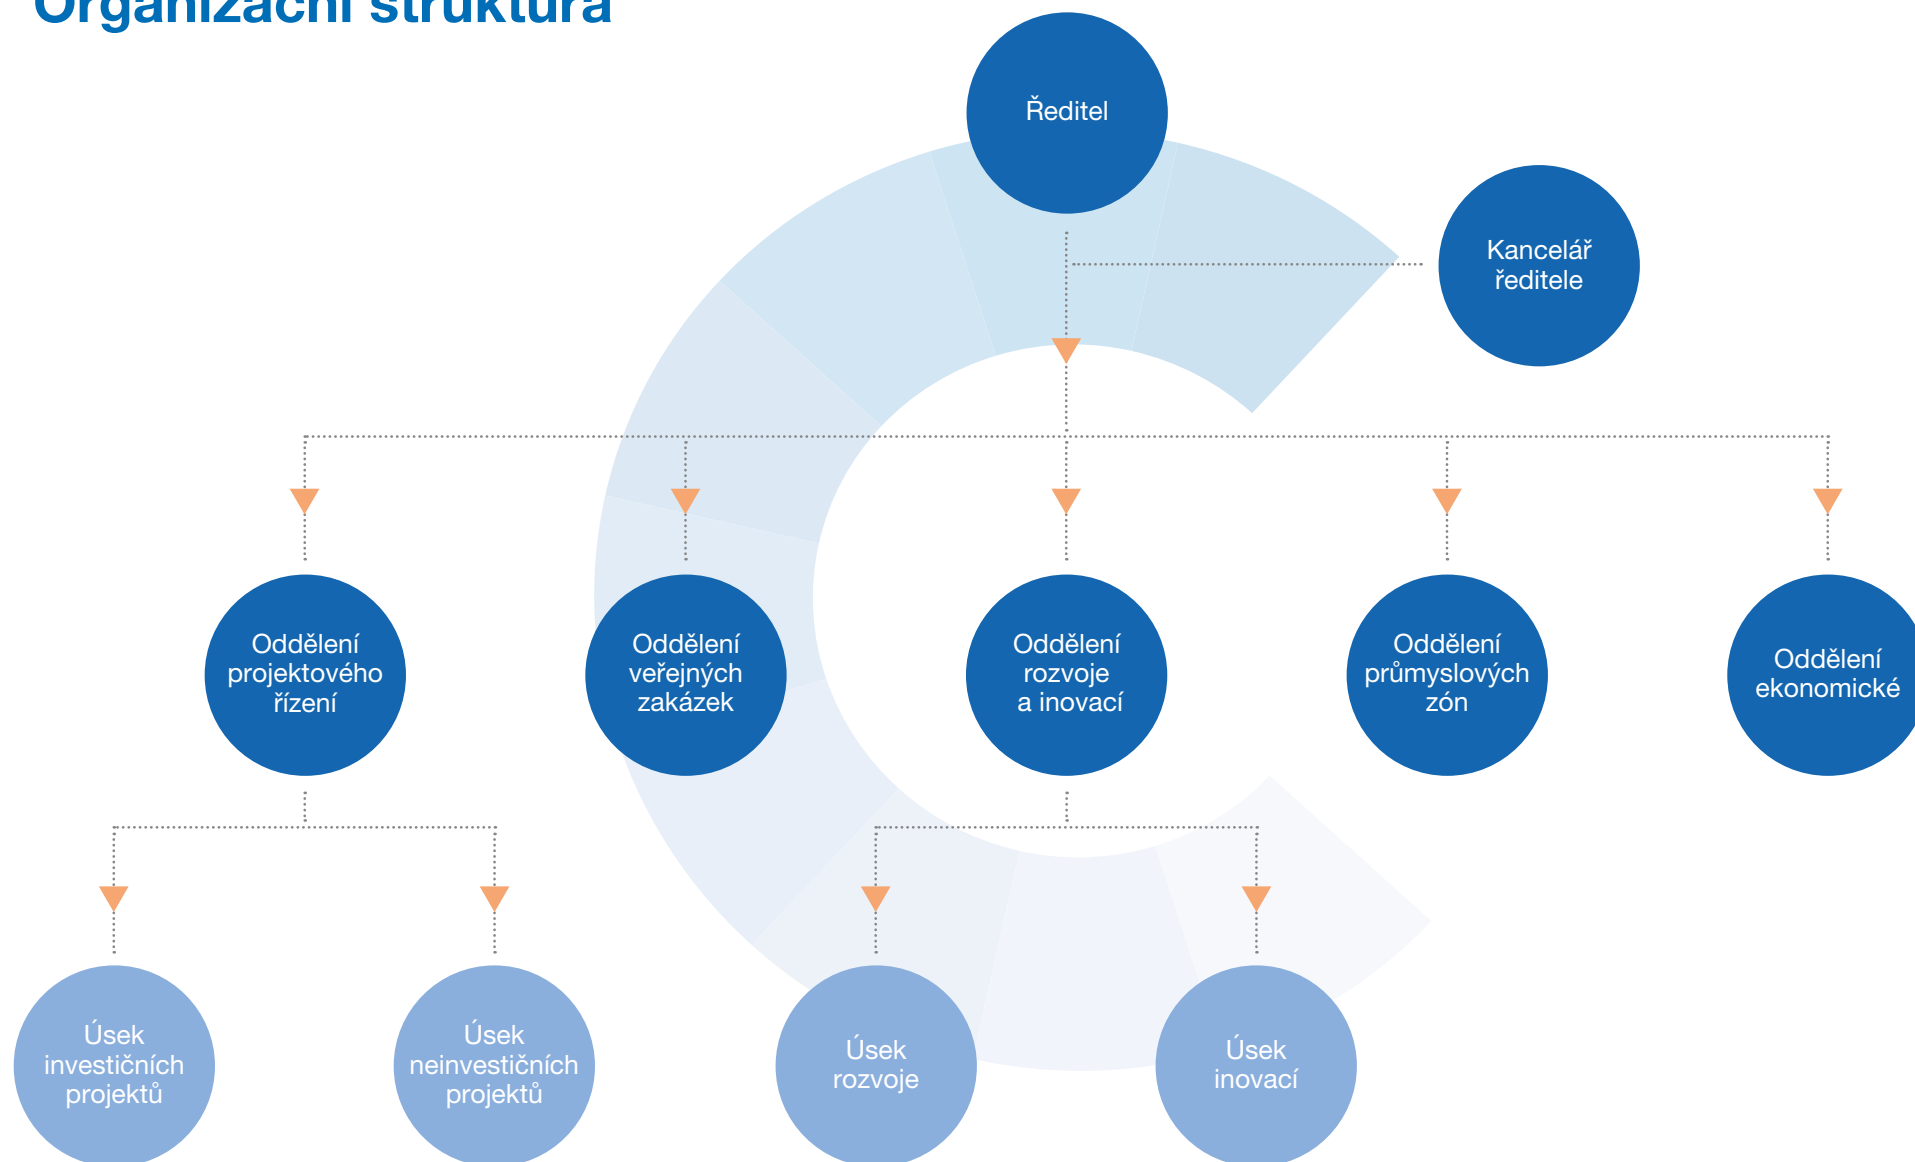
Organizační struktura

Ředitel

Kancelář ředitele

Oddělení projektového řízení

Oddělení veřejných zakázek

Oddělení rozvoje a inovací

Oddělení průmyslových zón

Oddělení ekonomické

Úsek investičních projektů

Úsek neinvestičních projektů

Úsek rozvoje

Úsek inovací